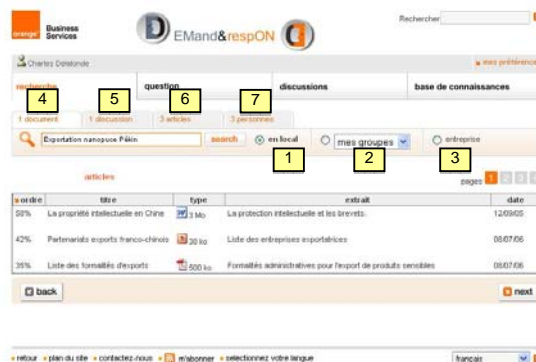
orange Business Services

EMand&respON

Rechercher

Charles Delalonde

mes préférence

recherche | question | discussions | base de connaissances

4 1 document
5 1 discussion
6 3 articles
7 3 personnes

Exportation nanopuce Pékin search en local mes groupes entreprise

1 2 3

articles

pages 1 2 3

| ordre | titre | type | extrait | date |
|---|---|---|---|---|
| 58% | La propriété intellectuelle en Chine | 3 Mo | La protection intellectuelle et les brevets. | 12/09/05 |
| 42% | Partenariats exports franco-chinois | 20 ko | Liste des entreprises exportatrices | 08/07/06 |
| 35% | Liste des formalités d'exports | 500 ko | Formalités administratives pour l'export de produits sensibles | 08/07/06 |

back next

retour plan du site contactez-nous m'abonner selectionnez votre langue français